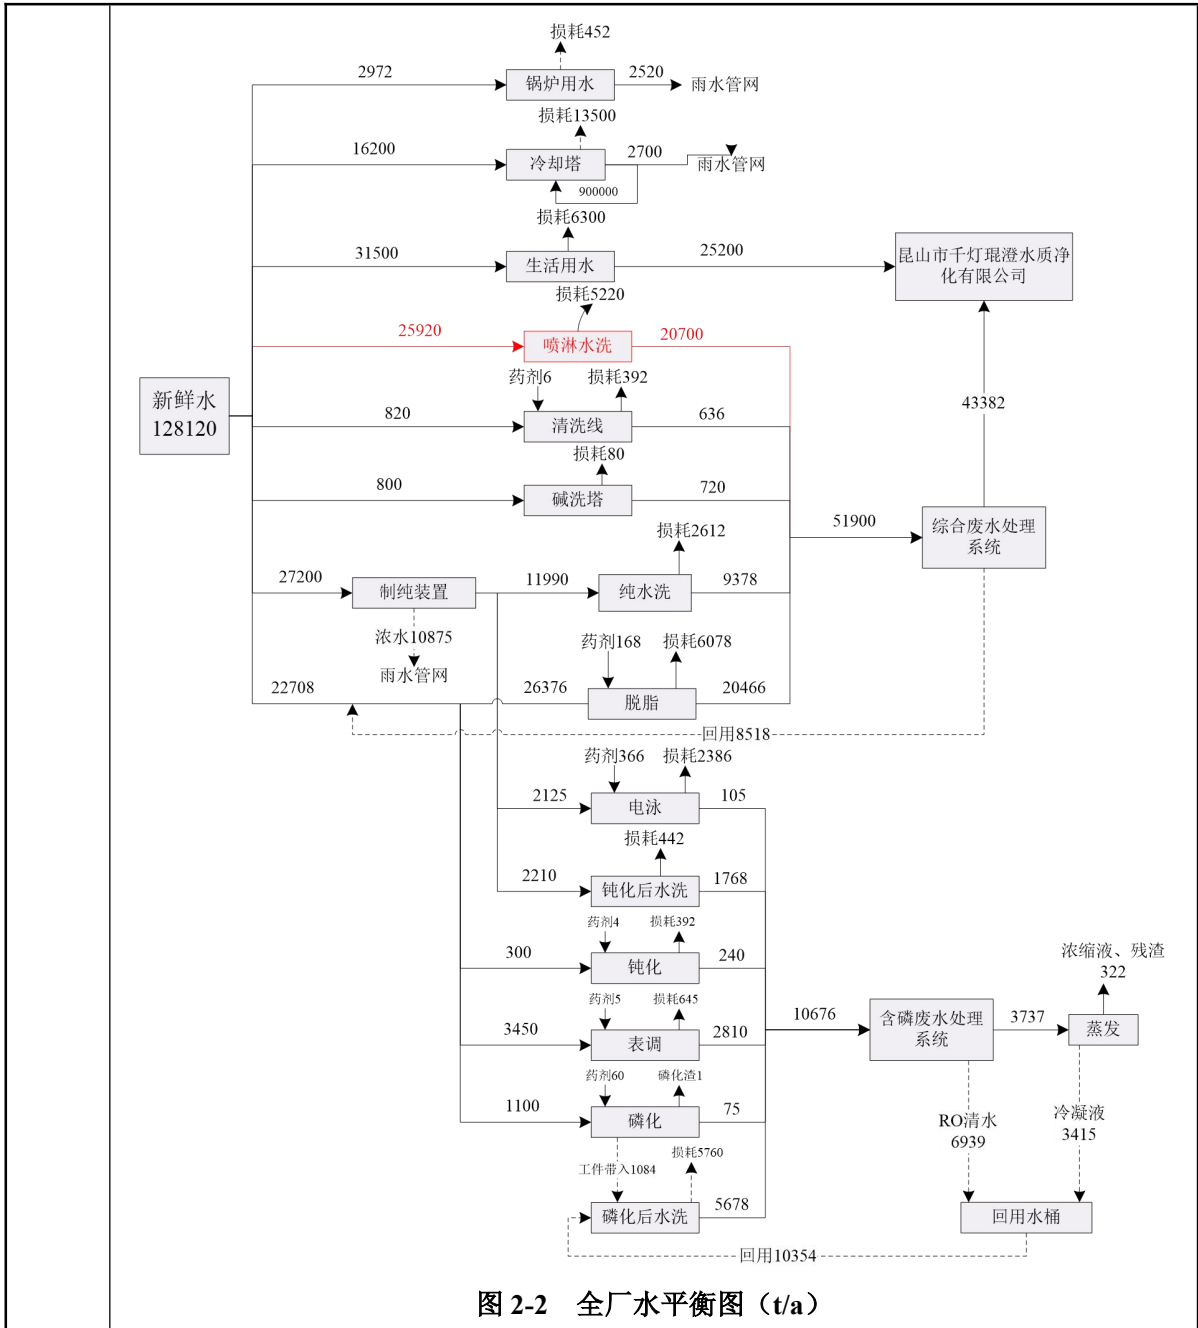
损耗452
2972
锅炉用水
2520
雨水管网
损耗13500
16200
冷却塔
2700
雨水管网
900000
损耗6300
31500
生活用水
25200
昆山市千灯琨澄水质净化有限公司
损耗5220
25920
喷淋水洗
20700
新鲜水
128120
药剂6
损耗392
820
清洗线
636
43382
损耗80
800
碱洗塔
720
损耗2612
51900
综合废水处理系统
27200
制纯装置
11990
纯水洗
9378
浓水10875
雨水管网
药剂168
损耗6078
22708
26376
脱脂
20466
回用8518
药剂366
损耗2386
2125
电泳
105
损耗442
2210
钝化后水洗
1768
浓缩液、残渣
药剂4
损耗392
322
300
钝化
240
药剂5
损耗645
10676
含磷废水处理系统
3737
蒸发
3450
表调
2810
药剂60
磷化渣1
1100
磷化
75
RO清水
6939
冷凝液
3415
损耗5760
工件带入1084
磷化后水洗
5678
回用水桶
回用10354
图 2-2 全厂水平衡图（t/a）